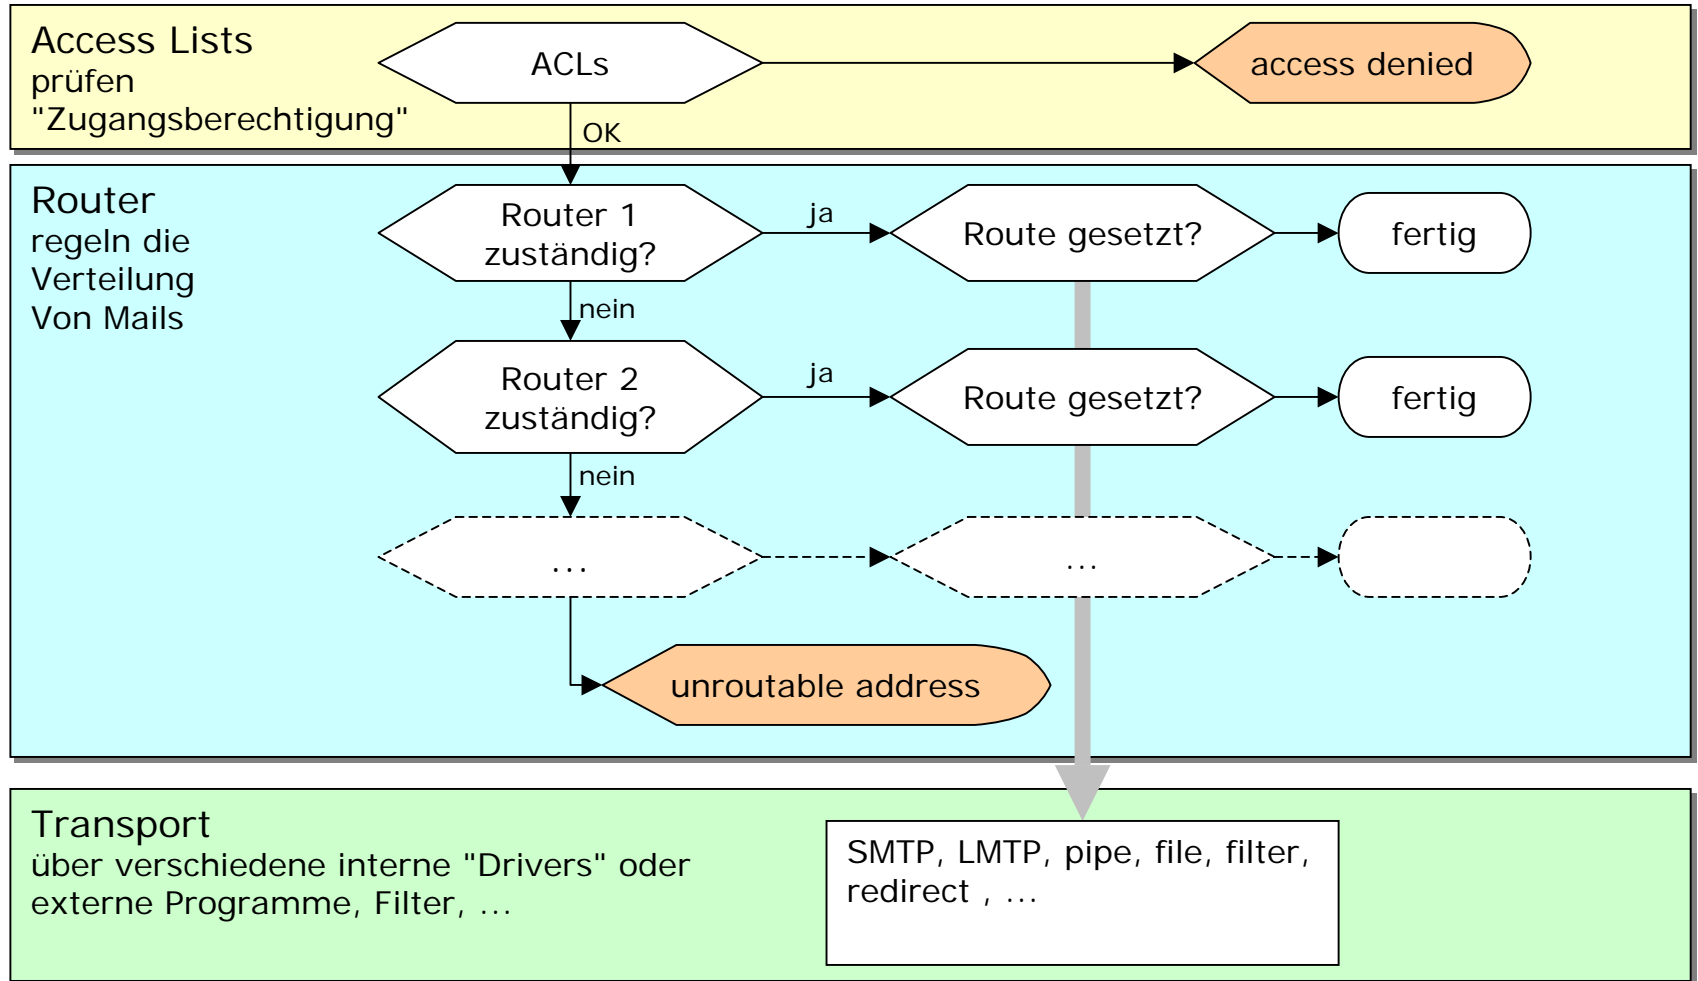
Access Lists
prüfen
"Zugangsberechtigung"

ACLs

access denied

OK

Router
regeln die
Verteilung
Von Mails

Router 1
zuständig?

ja

Route gesetzt?

fertig

nein

Router 2
zuständig?

ja

Route gesetzt?

fertig

nein

...

...

unroutable address

Transport
über verschiedene interne "Drivers" oder
externe Programme, Filter, ...

SMTP, LMTP, pipe, file, filter,
redirect , ...